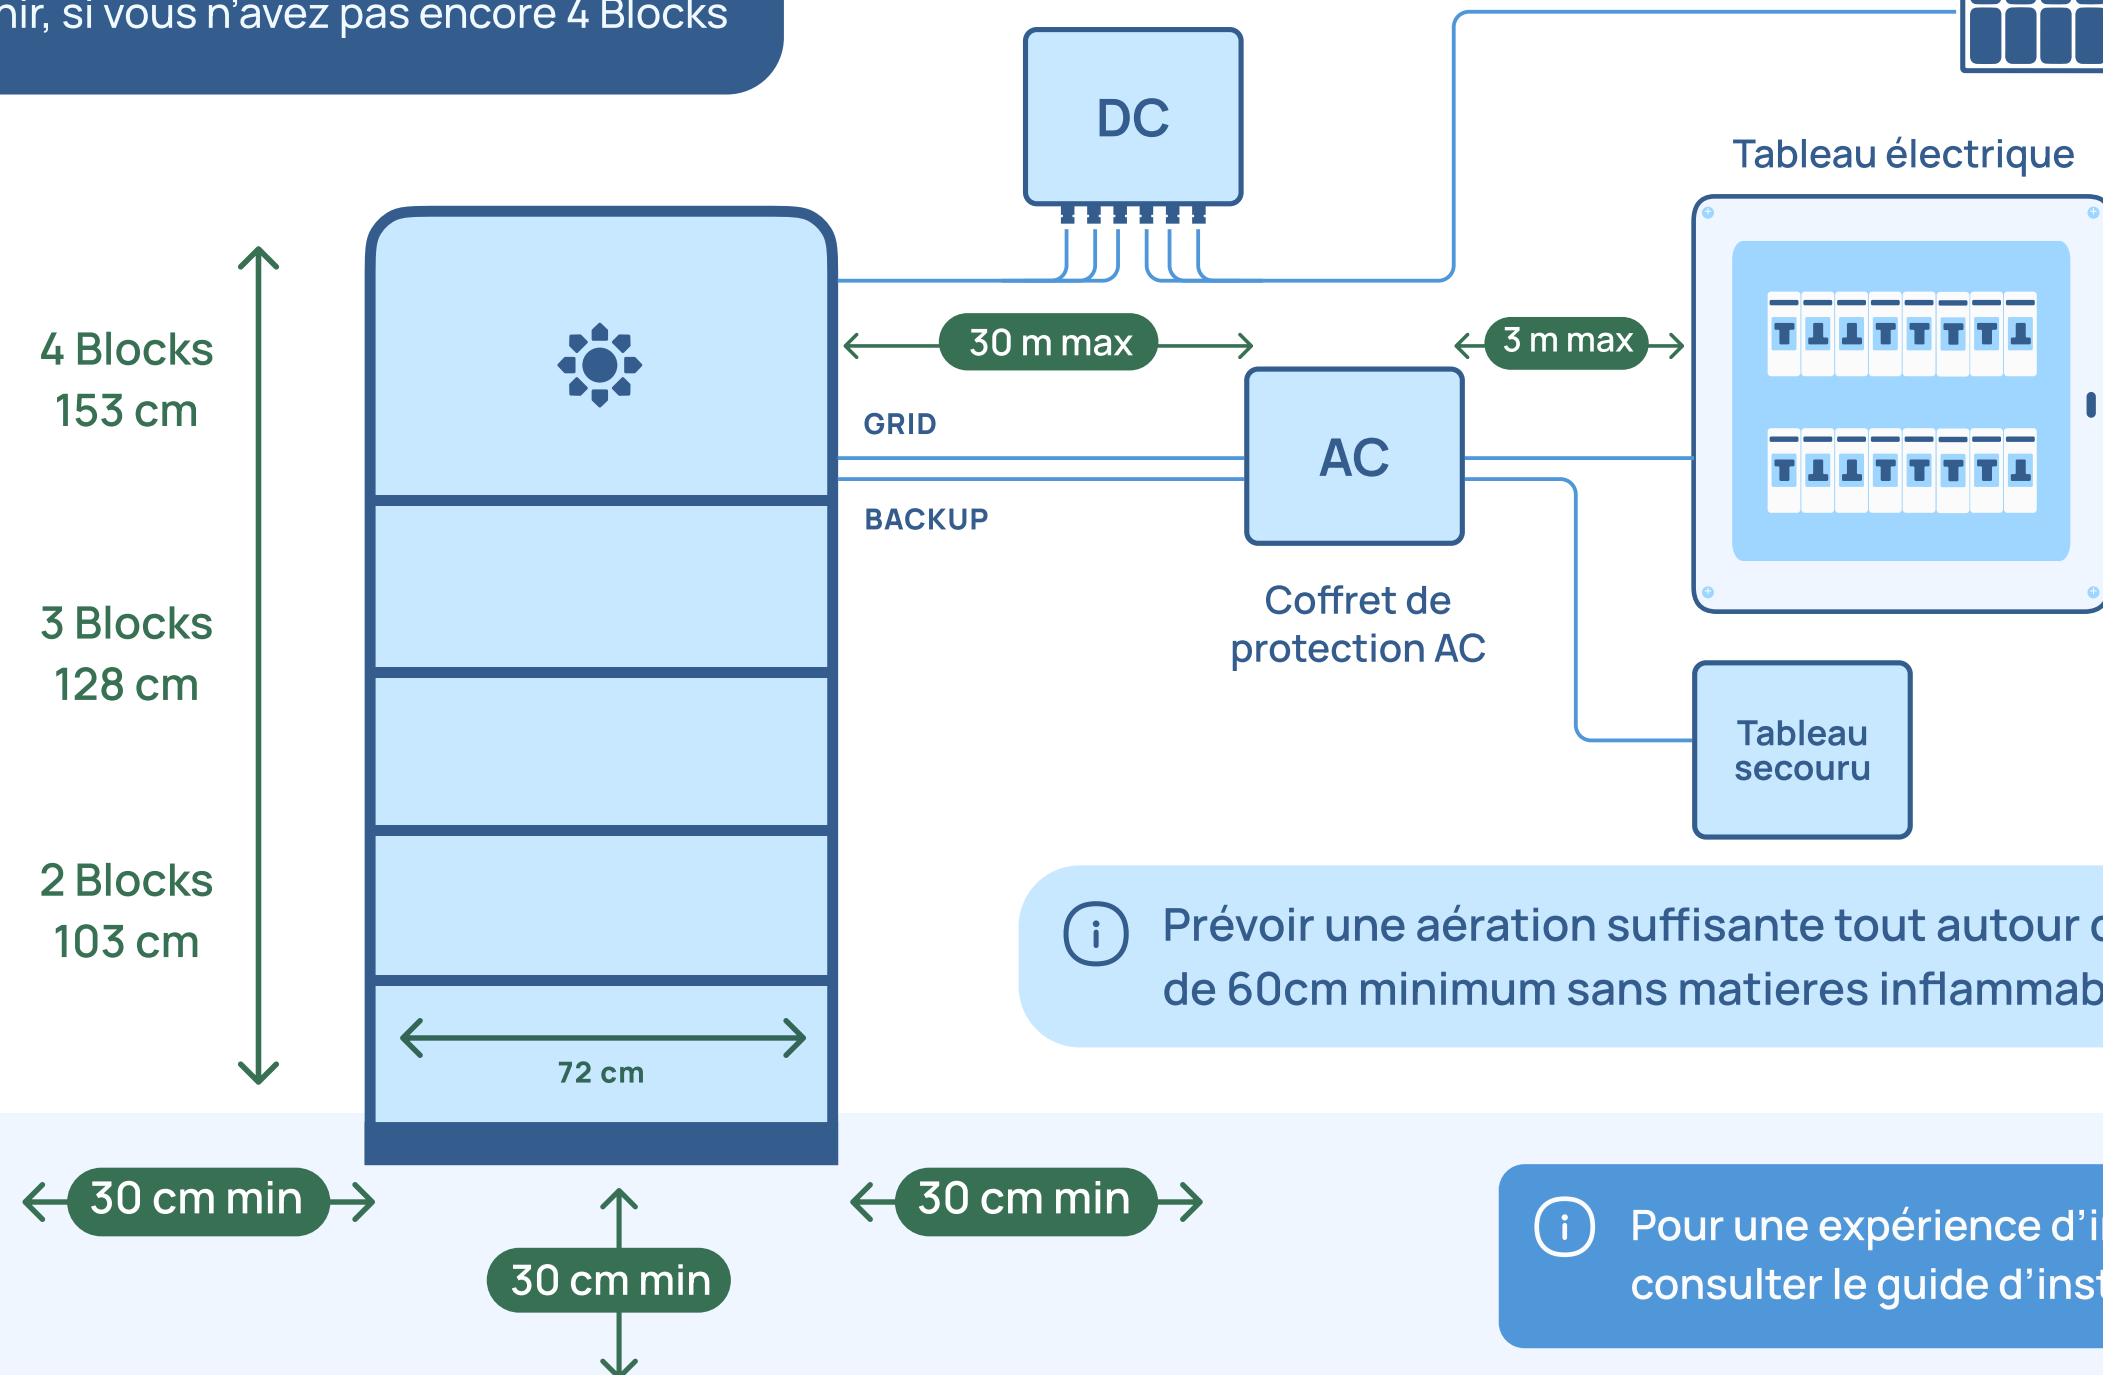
nir, si vous n'avez pas encore 4 Blocks

DC

Tableau électrique

4 Blocks
153 cm

3 Blocks
128 cm

2 Blocks
103 cm

30 m max

3 m max

GRID

AC

BACKUP

Coffret de protection AC

Tableau secouru

72 cm

Prévoir une aération suffisante tout autour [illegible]
de 60cm minimum sans matieres inflammab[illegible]

30 cm min

30 cm min

30 cm min

Pour une expérience d'i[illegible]
consulter le guide d'inst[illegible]